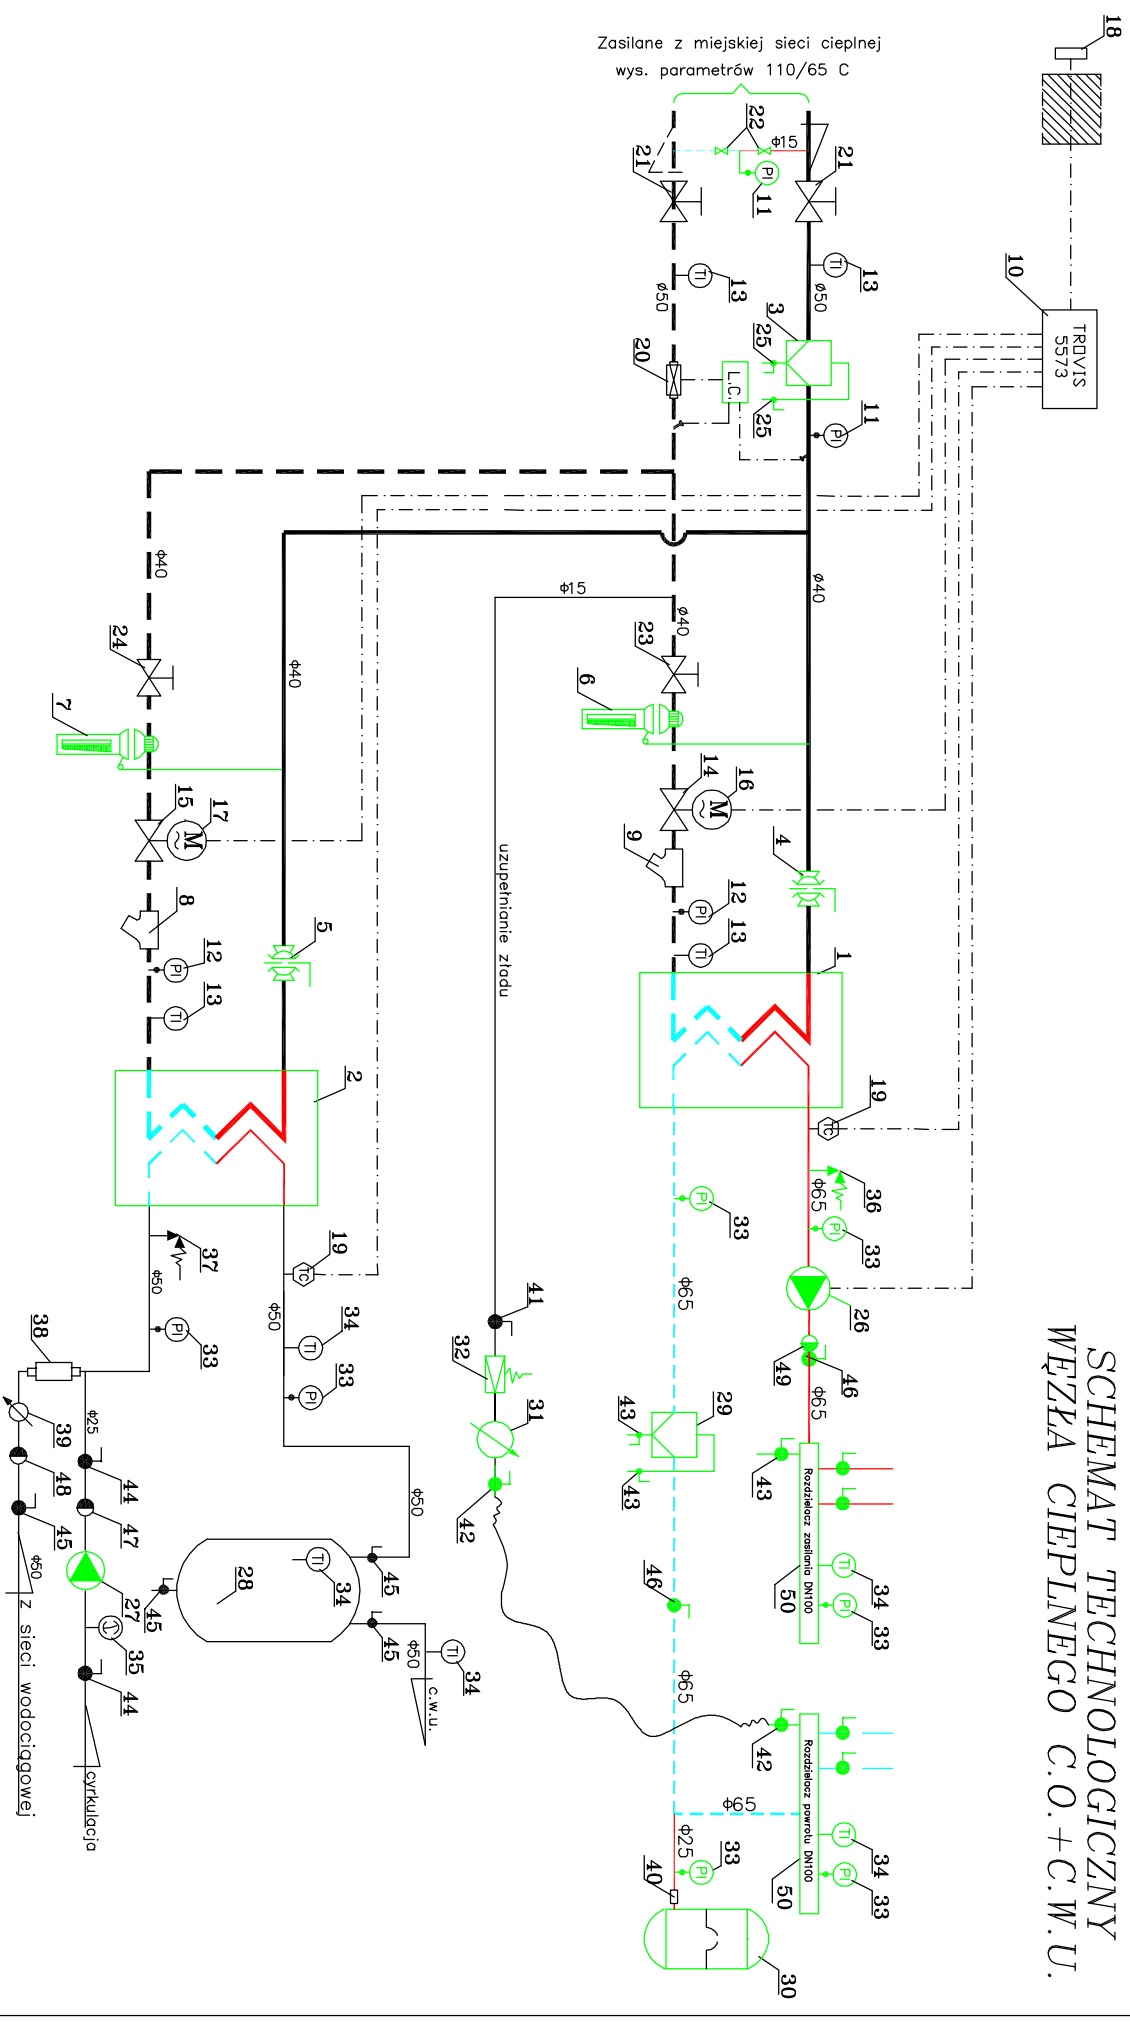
SCHEMAT TECHNOLOGICZNY
WĘZŁA CIEPLNEGO C.O.+C.W.U.

Zasilane z miejskiej sieci cieplnej
wys. parametrów 110/65 C

18
10
TROVIS 5573
21
22
Φ15
21
PI
11
TI
13
TI
13
Φ50
Φ50
3
25
20
L.C.
25
PI
11
Φ40
Φ40
Φ40
Φ15
Φ40
23
24
6
7
14
16
M
15
17
M
4
9
8
PI
12
TI
13
5
PI
12
TI
13
1
2
19
TC
uzupełnianie zładu
Φ65
36
PI
33
PI
33
26
Φ65
49
46
Φ65
19
TC
37
Φ50
Φ50
PI
33
TI
34
PI
33
41
32
31
42
43
29
43
43
Rozdzielacz zasilania DN100
TI
34
PI
33
50
46
38
Φ25
39
48
45
44
47
27
35
44
45
Φ50
z sieci wodociągowej
cyrkulacja
28
TI
34
45
45
Φ50
Φ50
TI
34
c.w.u.
Φ65
42
Rozdzielacz powrotu DN100
TI
34
PI
33
50
Φ65
Φ25
PI
33
40
30